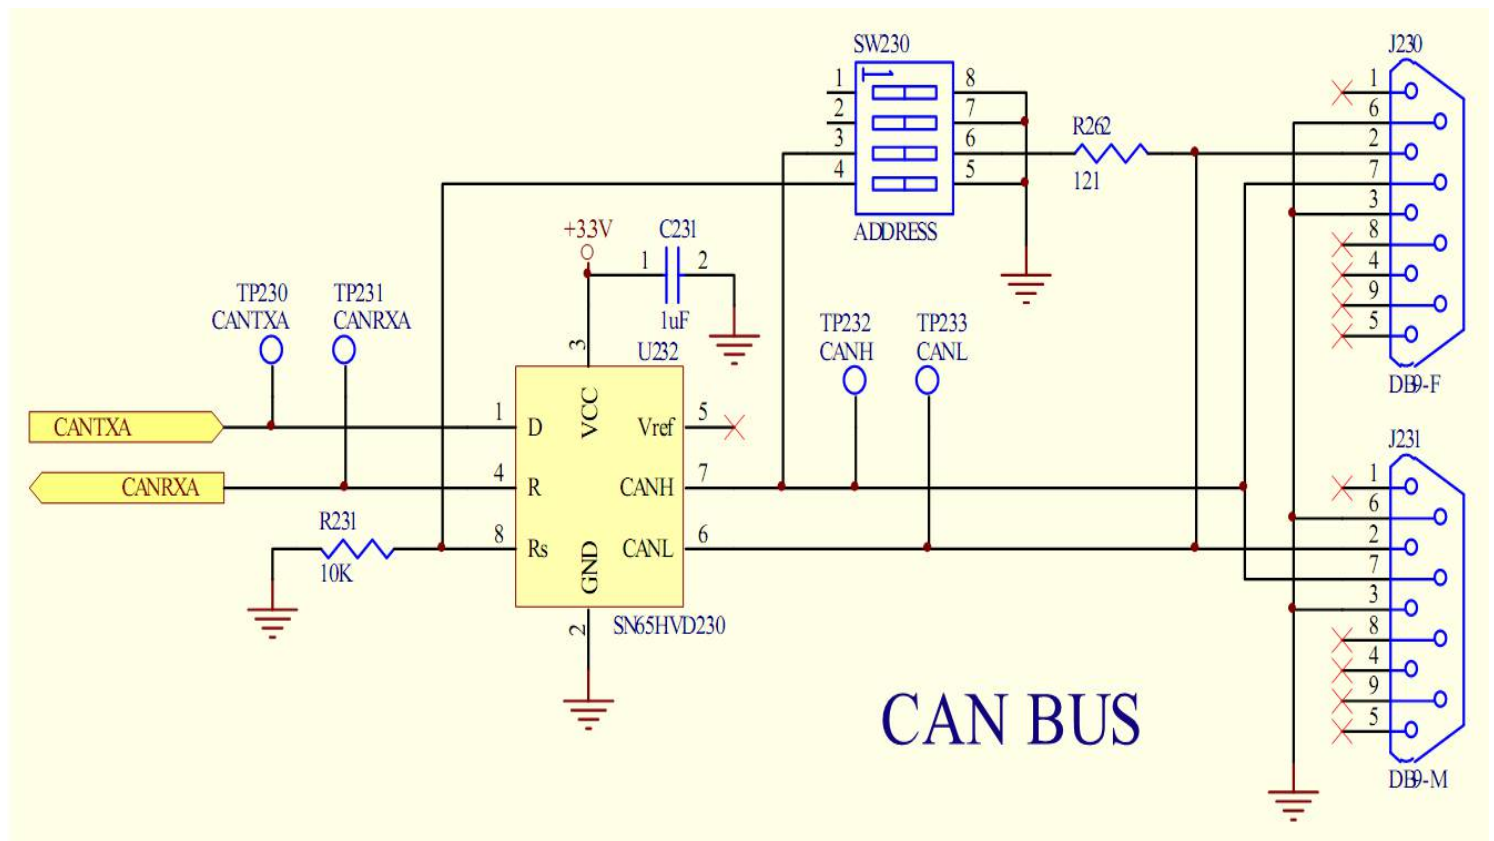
SW230
1
1 8
2 7
3 6
4 5
ADDRESS

J230
1
6
2
7
3
8
4
9
5
DB9-F

R262
121

+33V
C231
1 2
1uF

TP230
CANTXA
TP231
CANRXA

TP232
CANH
TP233
CANL

3
U232
1 D
VCC
Vref 5
4 R
CANH 7
8 Rs
GND
CANL 6
2
SN65HVD230

CANTXA
CANRXA

R231
10K

J231
1
6
2
7
3
8
4
9
5
DB9-M

CAN BUS